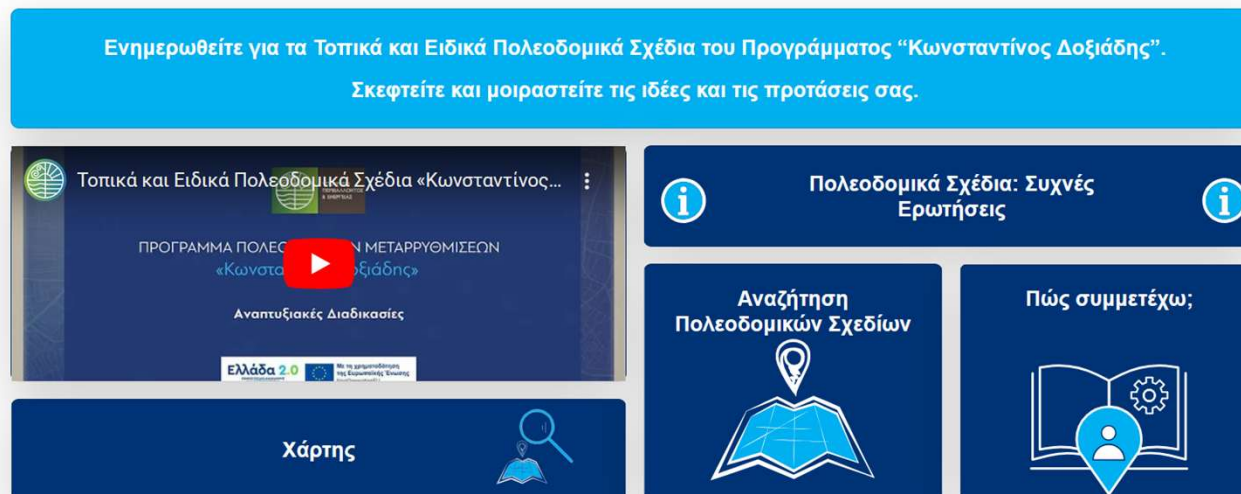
Ενημερωθείτε για τα Τοπικά και Ειδικά Πολεοδομικά Σχέδια του Προγράμματος "Κωνσταντίνος Δοξιάδης".

Σκεφτείτε και μοιραστείτε τις ιδέες και τις προτάσεις σας.

Τοπικά και Ειδικά Πολεοδομικά Σχέδια «Κωνσταντίνος...

ΠΡΟΓΡΑΜΜΑ ΠΟΛΕΟ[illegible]Ν ΜΕΤΑΡΡΥΘΜΙΣΕΩΝ «Κωνστα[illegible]οξιάδης»

Αναπτυξιακές Διαδικασίες

Ελλάδα 2.0

Με τη χρηματοδότηση της Ευρωπαϊκής Ένωσης

Χάρτης

Πολεοδομικά Σχέδια: Συχνές Ερωτήσεις

Αναζήτηση Πολεοδομικών Σχεδίων

Πώς συμμετέχω;